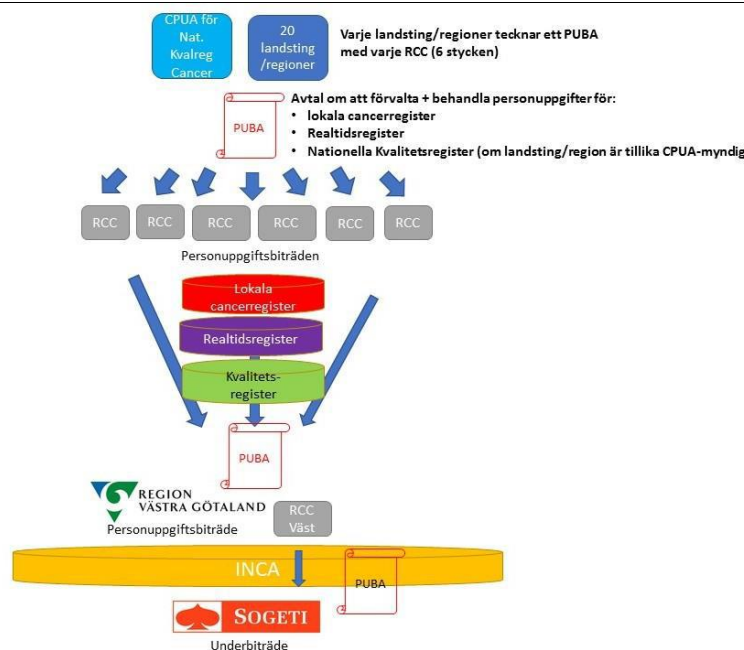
CPUA för Nat. Kvalreg Cancer

20 landsting /regioner

Varje landsting/regioner tecknar ett PUBA med varje RCC (6 stycken)

PUBA

Avtal om att förvalta + behandla personuppgifter för:
• lokala cancerregister
• Realtidsregister
• Nationella Kvalitetsregister (om landsting/region är tillika CPUA-myndig

RCC RCC RCC RCC RCC RCC

Personuppgiftsbiträden

Lokala cancerregister

Realtidsregister

Kvalitets-register

PUBA

REGION VÄSTRA GÖTALAND

Personuppgiftsbiträde

RCC Väst

INCA

PUBA

SOGETI

Underbiträde